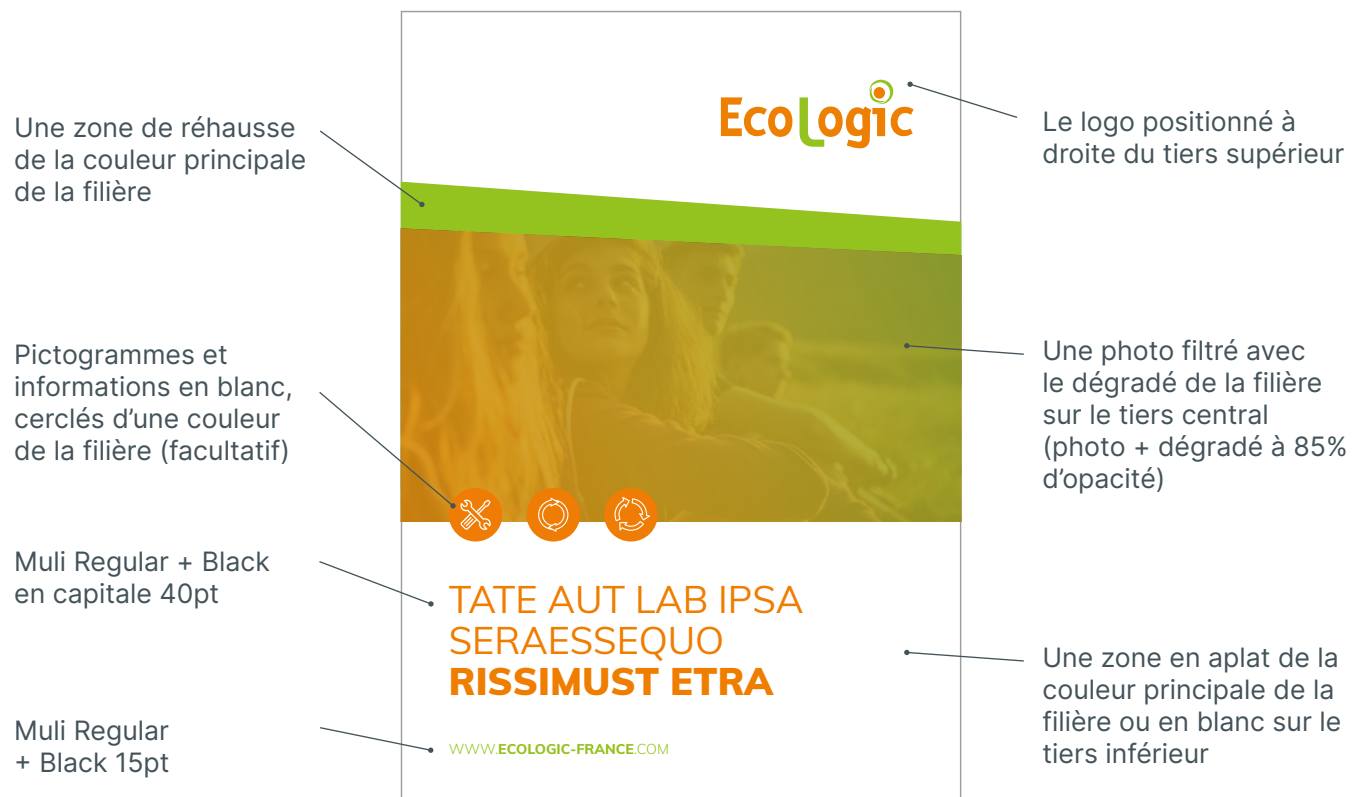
Une zone de réhausse de la couleur principale de la filière

Pictogrammes et informations en blanc, cerclés d’une couleur de la filière (facultatif)

Muli Regular + Black en capitale 40pt

Muli Regular + Black 15pt

EcoLogic

TATE AUT LAB IPSA SERAESSEQUO **RISSIMUST ETRA**

WWW.**ECOLOGIC-FRANCE**.COM

Le logo positionné à droite du tiers supérieur

Une photo filtré avec le dégradé de la filière sur le tiers central (photo + dégradé à 85% d’opacité)

Une zone en aplat de la couleur principale de la filière ou en blanc sur le tiers inférieur